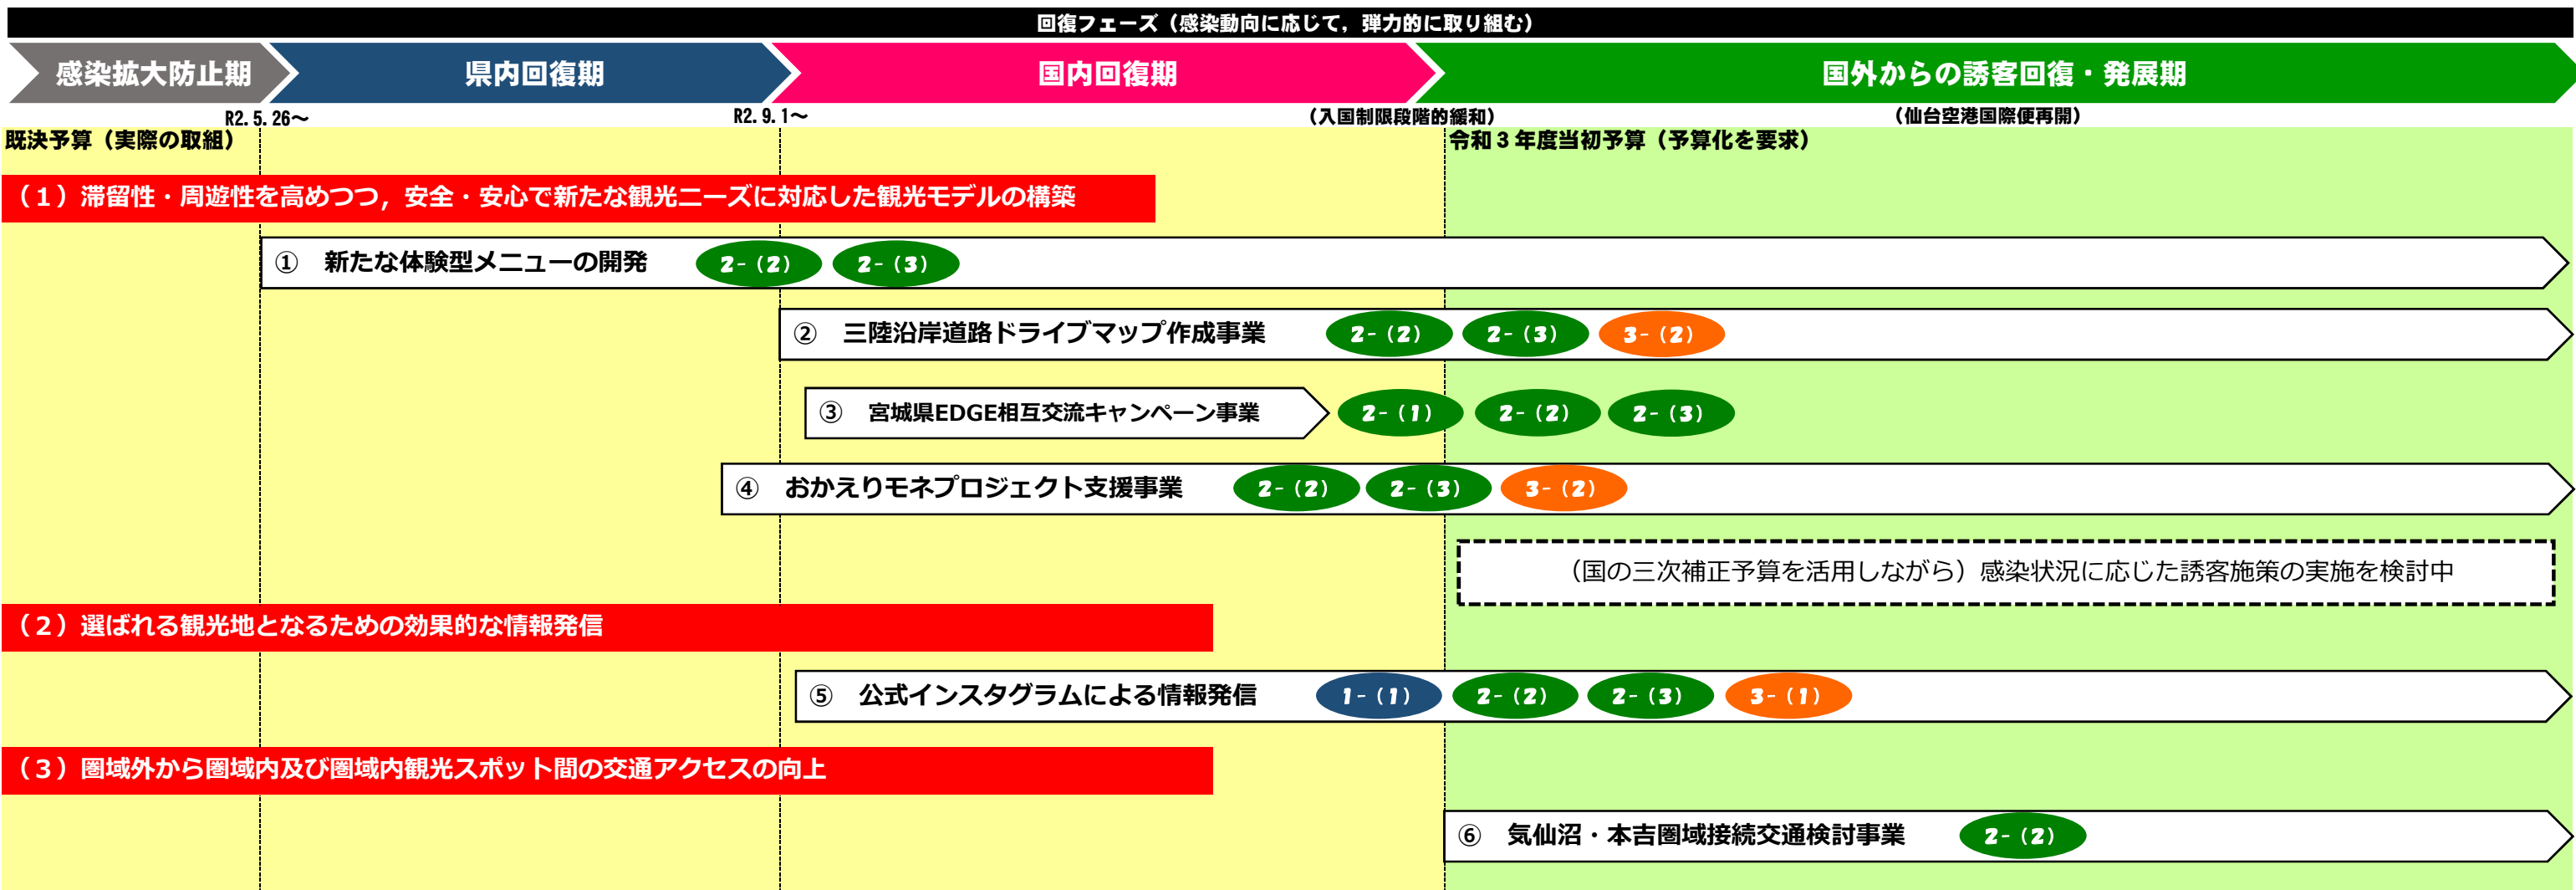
回復フェーズ（感染動向に応じて，弾力的に取り組む）

感染拡大防止期

県内回復期

国内回復期

国外からの誘客回復・発展期

R2. 5. 26～

R2. 9. 1～

（入国制限段階的緩和）

（仙台空港国際便再開）

既決予算（実際の取組）

令和３年度当初予算（予算化を要求）

（１）滞留性・周遊性を高めつつ，安全・安心で新たな観光ニーズに対応した観光モデルの構築

①　新たな体験型メニューの開発　2-(2)　2-(3)

②　三陸沿岸道路ドライブマップ作成事業　2-(2)　2-(3)　3-(2)

③　宮城県EDGE相互交流キャンペーン事業　2-(1)　2-(2)　2-(3)

④　おかえりモネプロジェクト支援事業　2-(2)　2-(3)　3-(2)

（国の三次補正予算を活用しながら）感染状況に応じた誘客施策の実施を検討中

（２）選ばれる観光地となるための効果的な情報発信

⑤　公式インスタグラムによる情報発信　1-(1)　2-(2)　2-(3)　3-(1)

（３）圏域外から圏域内及び圏域内観光スポット間の交通アクセスの向上

⑥　気仙沼・本吉圏域接続交通検討事業　2-(2)